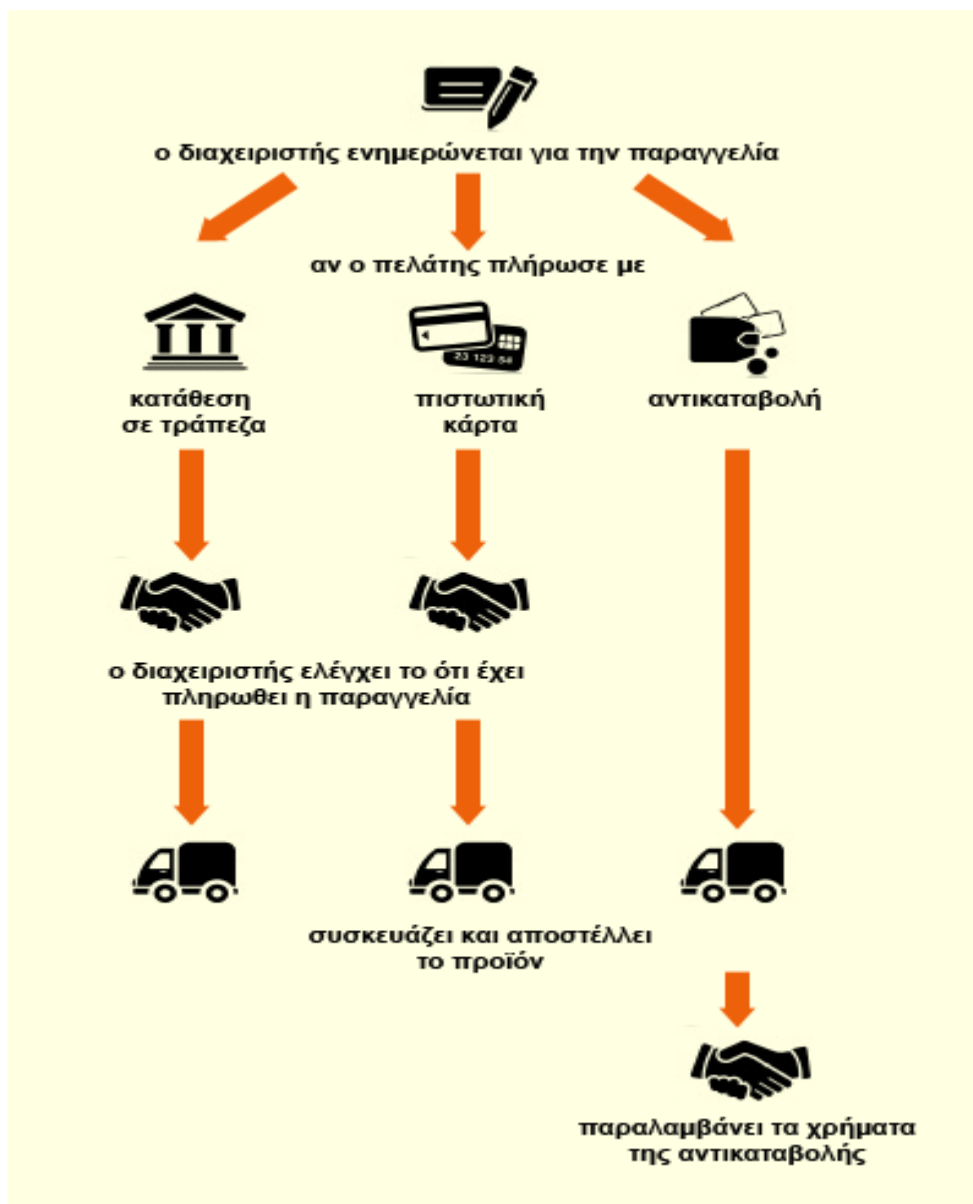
ο διαχειριστής ενημερώνεται για την παραγγελία

αν ο πελάτης πλήρωσε με

κατάθεση σε τράπεζα

23 123 54

πιστωτική κάρτα

αντικαταβολή

ο διαχειριστής ελέγχει το ότι έχει πληρωθει η παραγγελία

συσκευάζει και αποστέλλει το προϊόν

παραλαμβάνει τα χρήματα της αντικαταβολής